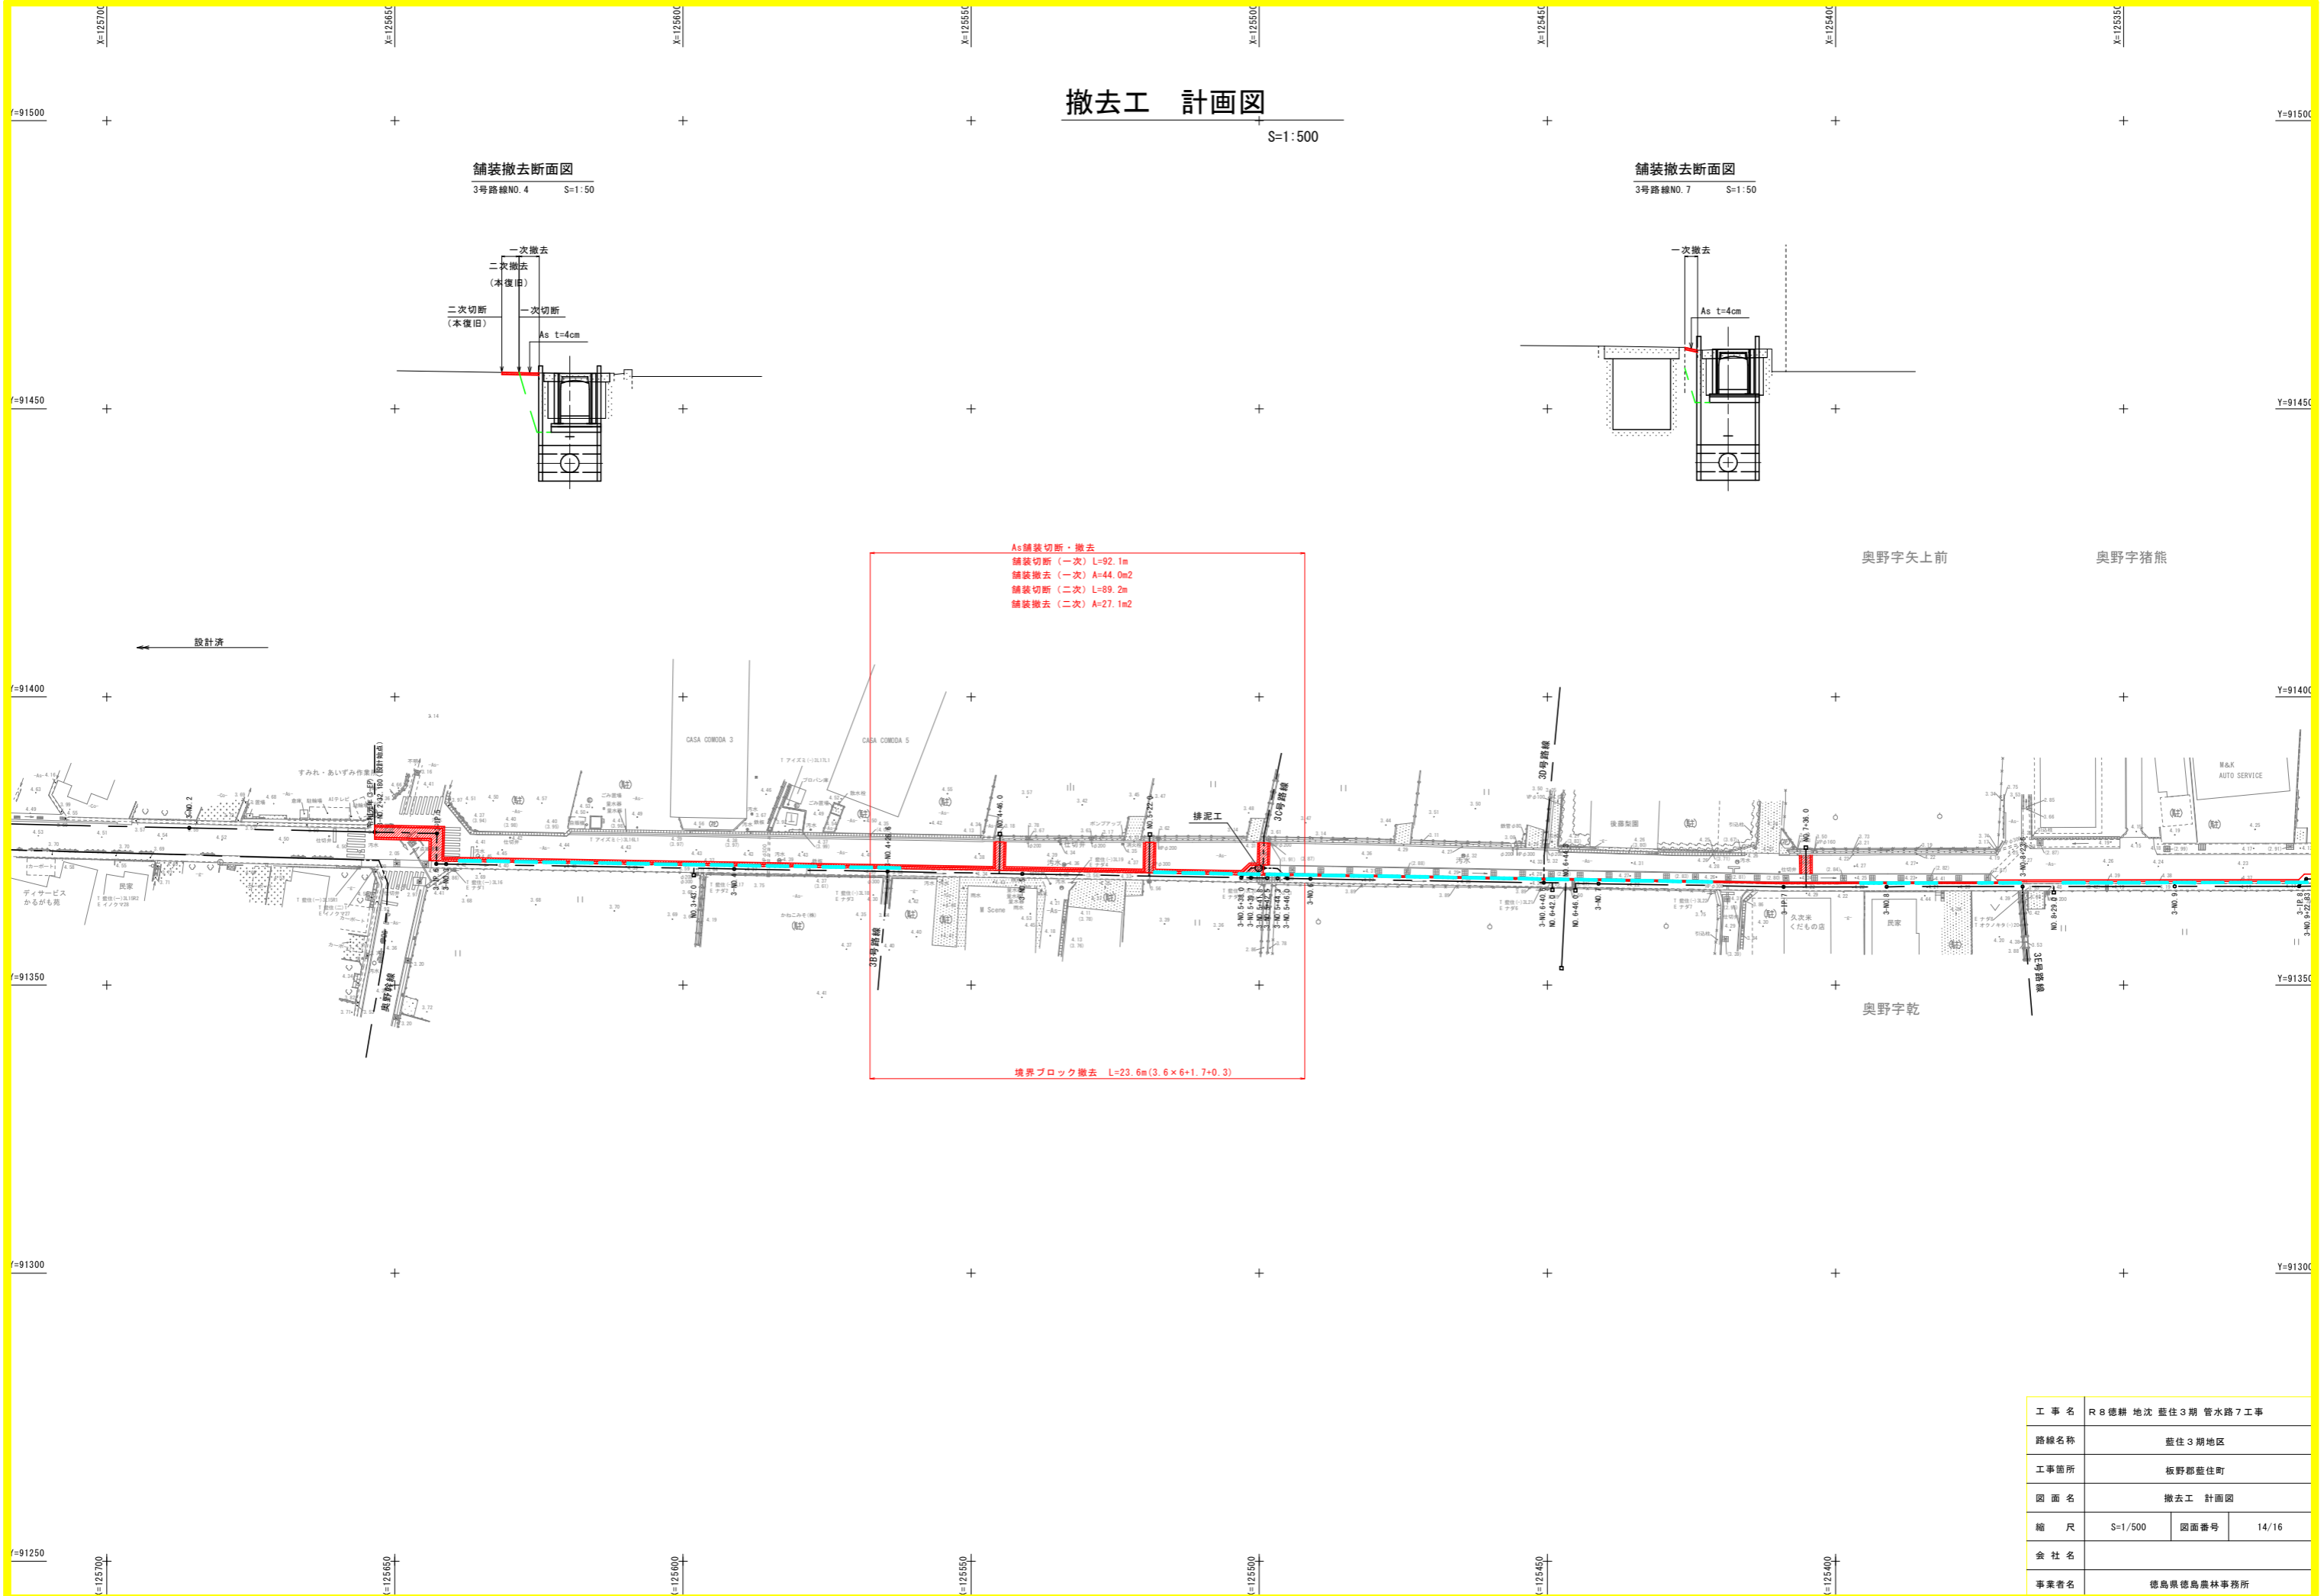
X=125700 X=125650 X=125600 X=125550 X=125500 X=125450 X=125400 X=125350

撤去工　計画図

S=1:500

Y=91500 Y=91500

舗装撤去断面図
3号路線NO.4　S=1:50

一次撤去
二次撤去
（本復旧）
二次切断
（本復旧）
一次切断
As t=4cm

舗装撤去断面図
3号路線NO.7　S=1:50

一次撤去
As t=4cm

Y=91450 Y=91450

As舗装切断・撤去
舗装切断（一次）L=92.1m
舗装撤去（一次）A=44.0m2
舗装切断（二次）L=89.2m
舗装撤去（二次）A=27.1m2

奥野字矢上前　奥野字猪熊

設計済

Y=91400 Y=91400

CASA COMODA 3
CASA COMODA 5
すみれ・あいずみ作業所
排泥工
3C号路線
3D号路線
3B号路線
奥野幹線
3E号路線
ディサービス かるがも苑
民家
後藤製園
M&K AUTO SERVICE
久次米 くだもの店
民家

Y=91350 Y=91350

奥野字乾

境界ブロック撤去　L=23.6m(3.6×6+1.7+0.3)

Y=91300 Y=91300

Y=91250

| 工事名 | R8徳耕 地改 藍住3期 管水路7工事 | | |
|---|---|---|---|
| 路線名称 | 藍住3期地区 | | |
| 工事箇所 | 板野郡藍住町 | | |
| 図面名 | 撤去工　計画図 | | |
| 縮尺 | S=1/500 | 図面番号 | 14/16 |
| 会社名 | | | |
| 事業者名 | 徳島県徳島農林事務所 | | |